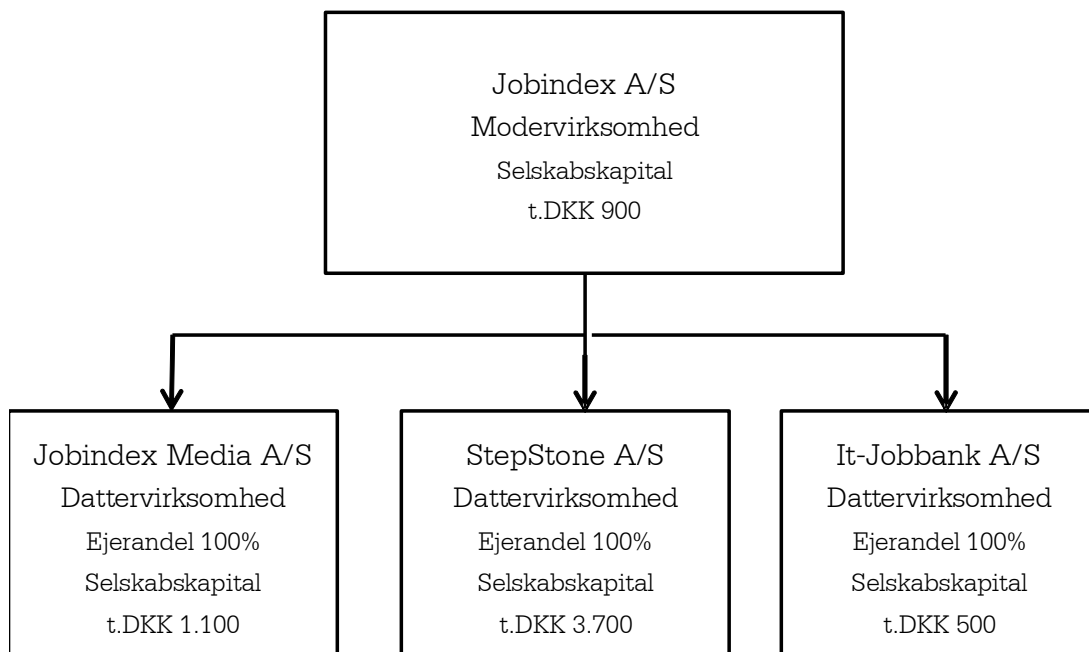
Jobindex A/S
Modervirksomhed
Selskabskapital
t.DKK 900

Jobindex Media A/S
Dattervirksomhed
Ejerandel 100%
Selskabskapital
t.DKK 1.100

StepStone A/S
Dattervirksomhed
Ejerandel 100%
Selskabskapital
t.DKK 3.700

It-Jobbank A/S
Dattervirksomhed
Ejerandel 100%
Selskabskapital
t.DKK 500